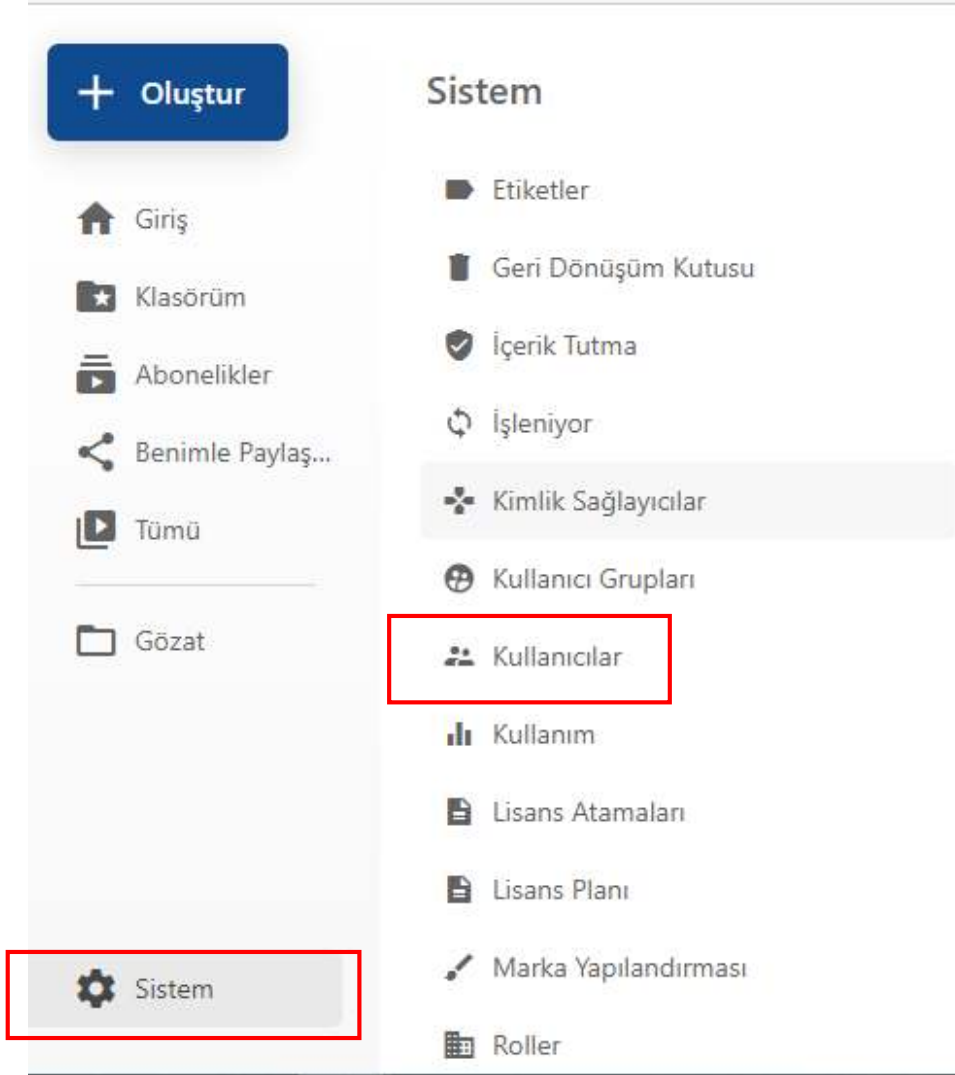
+ Oluştur

Giriş

Klasörüm

Abonelikler

Benimle Paylaş...

Tümü

Gözat

Sistem

Sistem

Etiketler

Geri Dönüşüm Kutusu

İçerik Tutma

İşleniyor

Kimlik Sağlayıcılar

Kullanıcı Grupları

Kullanıcılar

Kullanım

Lisans Atamaları

Lisans Planı

Marka Yapılandırması

Roller